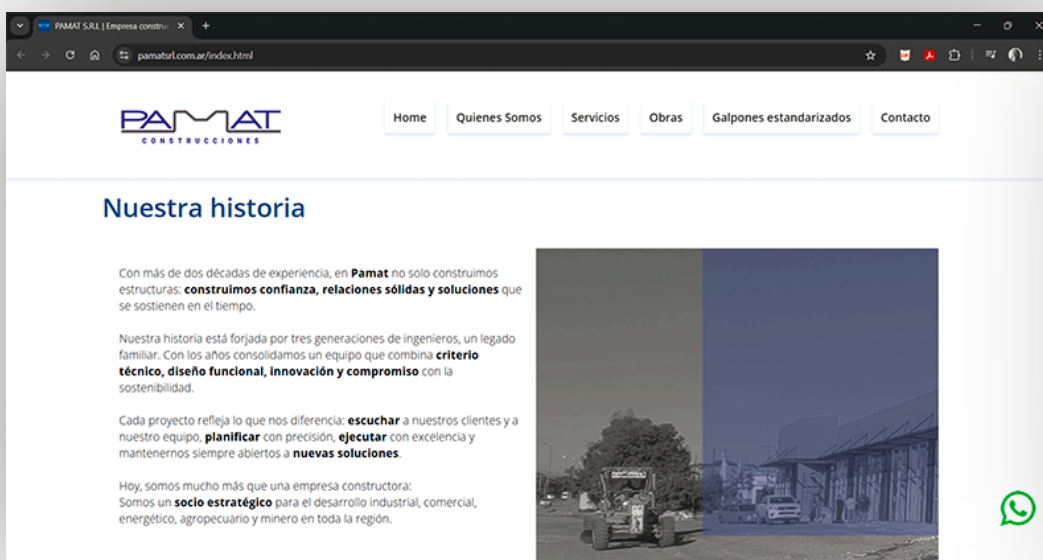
PAMAT S.R.L | Empresa constru ×

pamatsrl.com.ar/index.html

PAMAT
CONSTRUCCIONES

Home | Quienes Somos | Servicios | Obras | Galpones estandarizados | Contacto

Nuestra historia

Con más de dos décadas de experiencia, en Pamat no solo construimos estructuras: construimos confianza, relaciones sólidas y soluciones que se sostienen en el tiempo.

Nuestra historia está forjada por tres generaciones de ingenieros, un legado familiar. Con los años consolidamos un equipo que combina criterio técnico, diseño funcional, innovación y compromiso con la sostenibilidad.

Cada proyecto refleja lo que nos diferencia: escuchar a nuestros clientes y a nuestro equipo, planificar con precisión, ejecutar con excelencia y mantenernos siempre abiertos a nuevas soluciones.

Hoy, somos mucho más que una empresa constructora:
Somos un socio estratégico para el desarrollo industrial, comercial, energético, agropecuario y minero en toda la región.